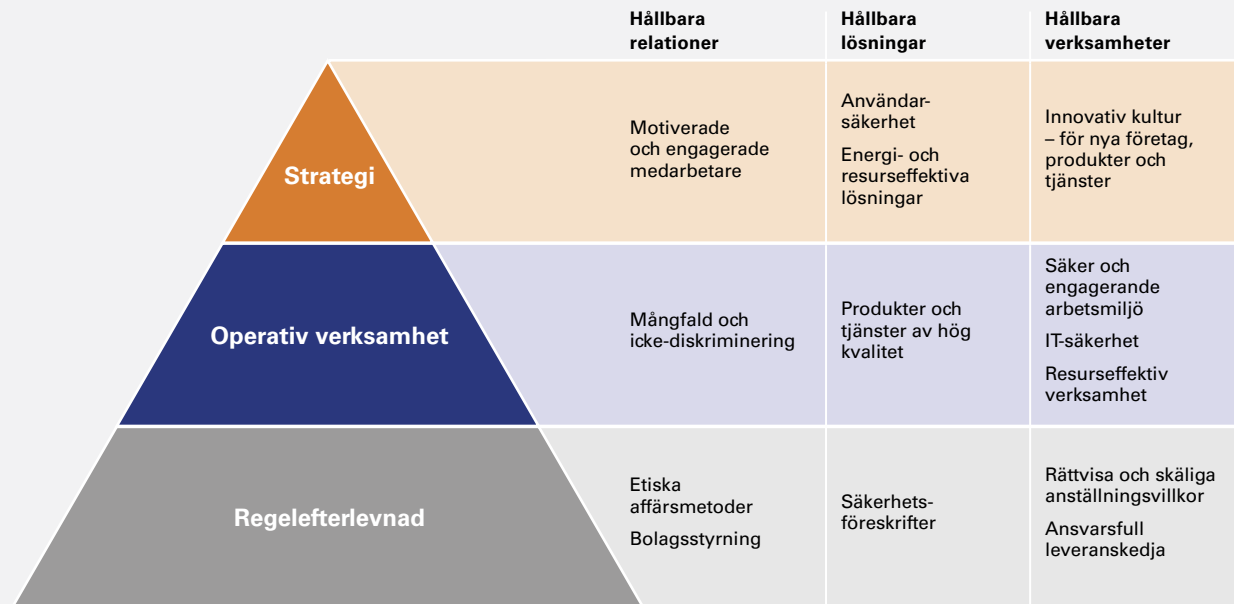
| | Hållbara relationer | Hållbara lösningar | Hållbara verksamheter |
|---|---|---|---|
| Strategi | Motiverade och engagerade medarbetare | Användarsäkerhet<br>Energi- och resurseffektiva lösningar | Innovativ kultur – för nya företag, produkter och tjänster |
| Operativ verksamhet | Mångfald och icke-diskriminering | Produkter och tjänster av hög kvalitet | Säker och engagerande arbetsmiljö<br>IT-säkerhet<br>Resurseffektiv verksamhet |
| Regelefterlevnad | Etiska affärsmetoder<br>Bolagsstyrning | Säkerhetsföreskrifter | Rättvisa och skäliga anställningsvillkor<br>Ansvarsfull leveranskedja |